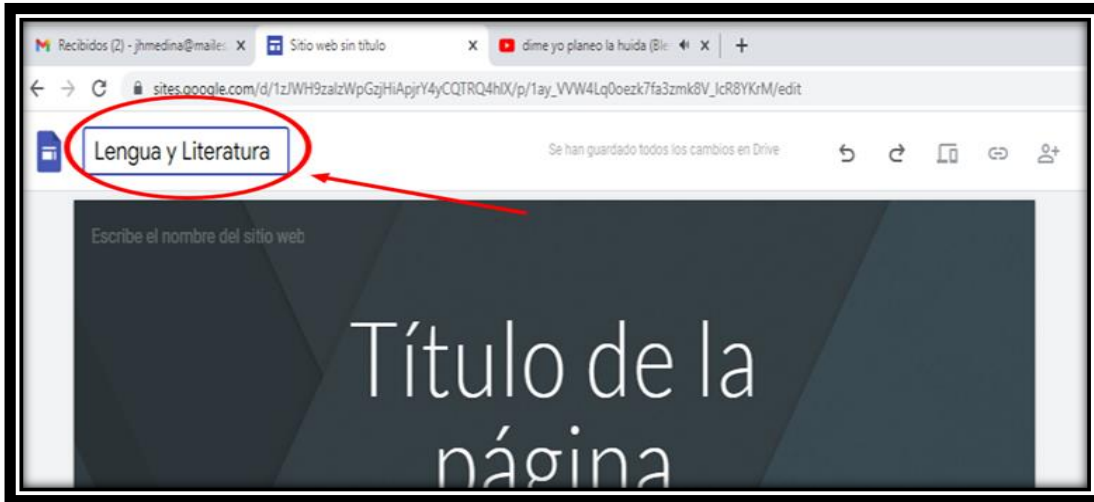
Recibidos (2) - jhmedina@maile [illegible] X
Sitio web sin título X
dime yo planeo la huida (Ble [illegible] X
+

sites.google.com/d/1zJWH9zalzWpGzjHiApjrY4yCQTRQ4hlX/p/1ay_VVW4Lq0oezk7fa3zmk8V_IcR8YKrM/edit

Lengua y Literatura

Se han guardado todos los cambios en Drive

Escribe el nombre del sitio web

Título de la página